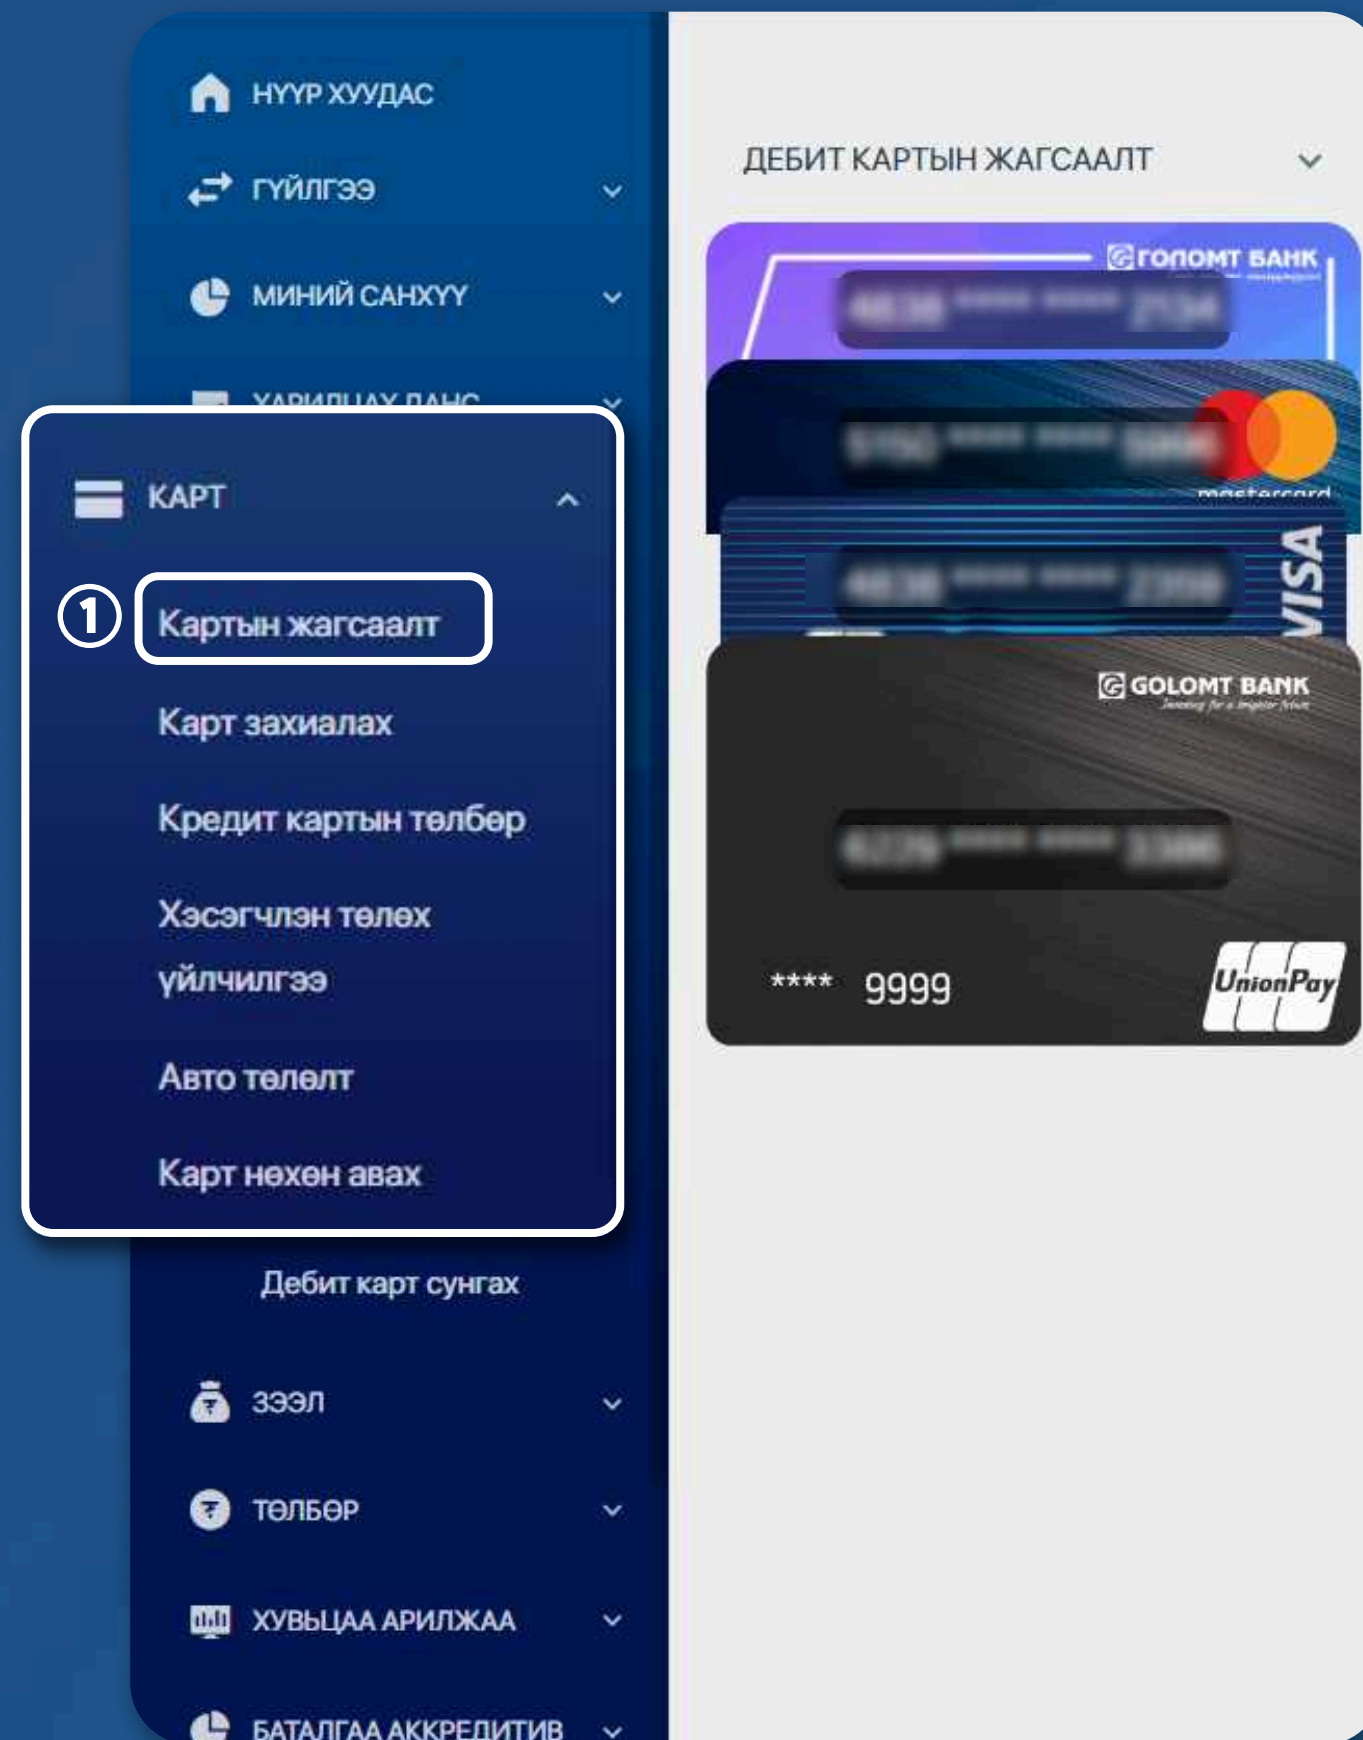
НҮҮР ХУУДАС
ГҮЙЛГЭЭ
МИНИЙ САНХҮҮ
ХАРИЛЦАХ ДАНС
КАРТ
①
Картын жагсаалт
Карт захиалах
Кредит картын төлбөр
Хэсэгчлэн төлөх үйлчилгээ
Авто төлөлт
Карт нөхөн авах
Дебит карт сунгах
ЗЭЭЛ
ТӨЛБӨР
ХУВЬЦАА АРИЛЖАА
БАТАЛГАА АККРЕДИТИВ

ДЕБИТ КАРТЫН ЖАГСААЛТ
ГОЛОМТ БАНК
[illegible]
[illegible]
mastercard
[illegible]
VISA
GOLOMT BANK
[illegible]
**** 9999
UnionPay